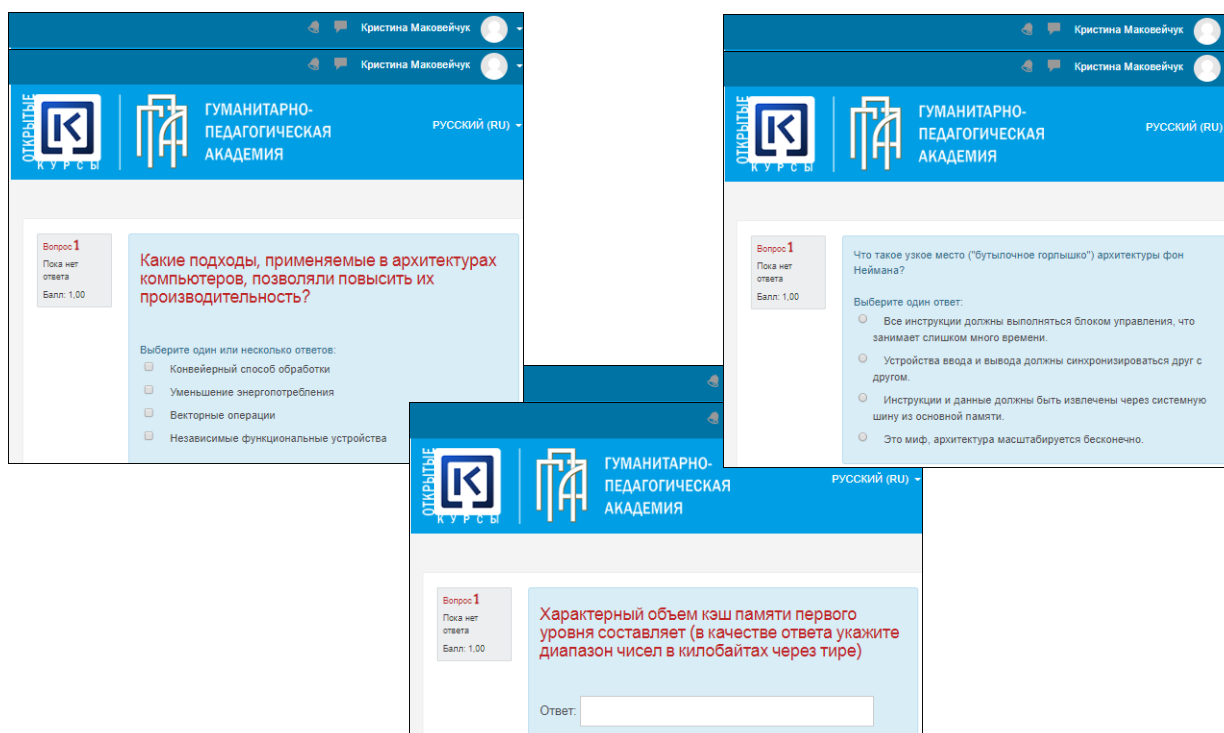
Кристина Маковейчук

Кристина Маковейчук

ОТКРЫТЫЕ К КУРСЫ

ГУМАНИТАРНО-ПЕДАГОГИЧЕСКАЯ АКАДЕМИЯ

РУССКИЙ (RU)

Вопрос 1
Пока нет ответа
Балл: 1,00

Какие подходы, применяемые в архитектурах компьютеров, позволяли повысить их производительность?

Выберите один или несколько ответов:
Конвейерный способ обработки
Уменьшение энергопотребления
Векторные операции
Независимые функциональные устройства

Кристина Маковейчук

Кристина Маковейчук

ОТКРЫТЫЕ К КУРСЫ

ГУМАНИТАРНО-ПЕДАГОГИЧЕСКАЯ АКАДЕМИЯ

РУССКИЙ (RU)

Вопрос 1
Пока нет ответа
Балл: 1,00

Что такое узкое место ("бутылочное горлышко") архитектуры фон Неймана?

Выберите один ответ:
Все инструкции должны выполняться блоком управления, что занимает слишком много времени.
Устройства ввода и вывода должны синхронизироваться друг с другом.
Инструкции и данные должны быть извлечены через системную шину из основной памяти.
Это миф, архитектура масштабируется бесконечно.

ОТКРЫТЫЕ К КУРСЫ

ГУМАНИТАРНО-ПЕДАГОГИЧЕСКАЯ АКАДЕМИЯ

РУССКИЙ (RU)

Вопрос 1
Пока нет ответа
Балл: 1,00

Характерный объем кэш памяти первого уровня составляет (в качестве ответа укажите диапазон чисел в килобайтах через тире)

Ответ: